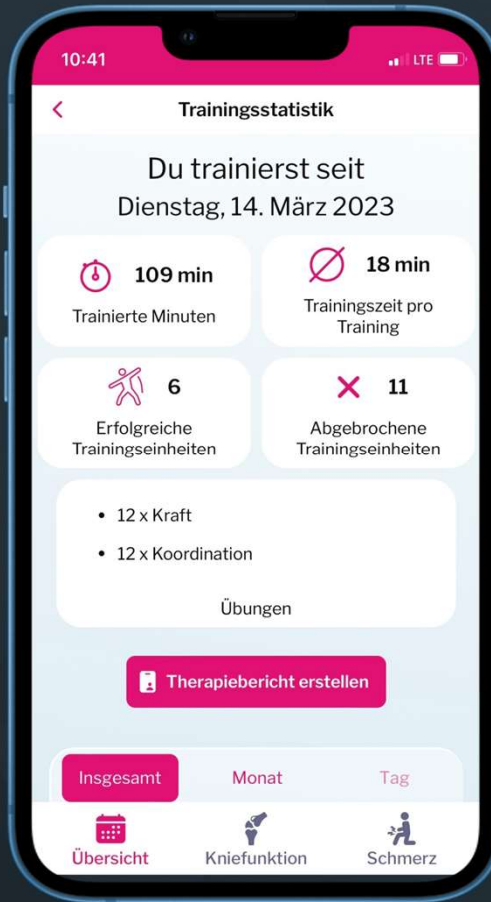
10:41
LTE

<
Trainingsstatistik

Du trainierst seit
Dienstag, 14. März 2023

109 min
Trainierte Minuten

∅ 18 min
Trainingszeit pro Training

6
Erfolgreiche Trainingseinheiten

× 11
Abgebrochene Trainingseinheiten

• 12 x Kraft
• 12 x Koordination

Übungen

Therapiebericht erstellen

Insgesamt
Monat
Tag

Übersicht
Kniefunktion
Schmerz